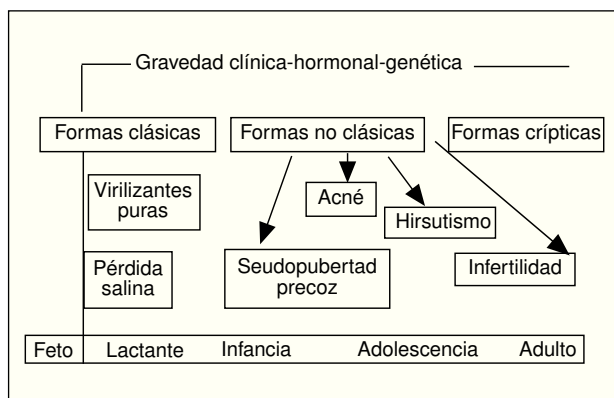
Gravedad clínica-hormonal-genética

Formas clásicas

Formas no clásicas

Formas crípticas

Virilizantes puras

Acné

Hirsutismo

Pérdida salina

Seudopubertad precoz

Infertilidad

Feto Lactante Infancia Adolescencia Adulto